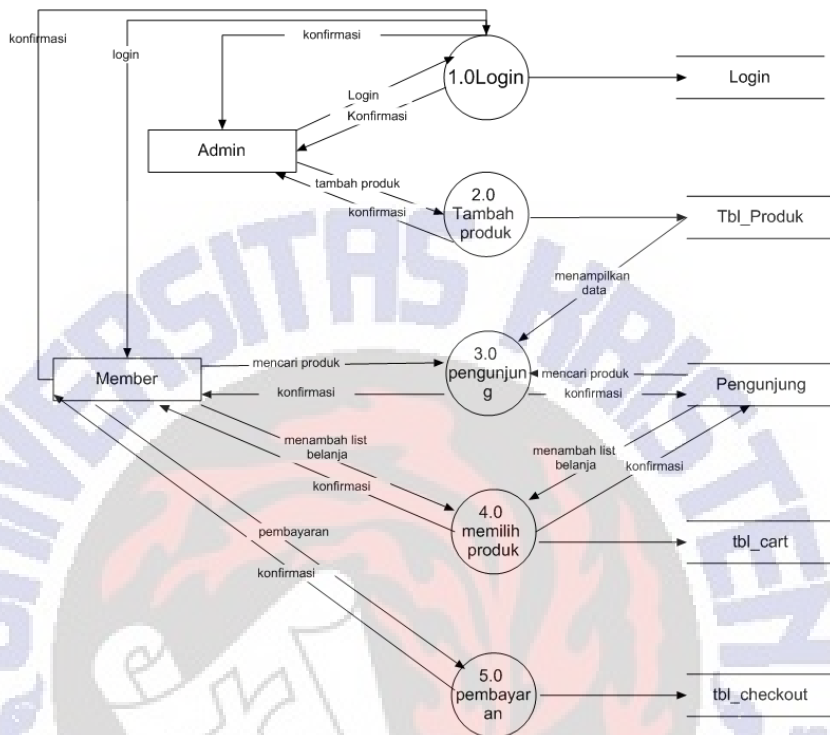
konfirmasi

login

konfirmasi

1.0Login

Login

Login

Konfirmasi

Admin

tambah produk

konfirmasi

2.0 Tambah produk

Tbl_Produk

menampilkan data

Member

mencari produk

konfirmasi

3.0 pengunjung

mencari produk

konfirmasi

Pengunjung

menambah list belanja

konfirmasi

menambah list belanja

konfirmasi

4.0 memilih produk

tbl_cart

pembayaran

konfirmasi

5.0 pembayaran

tbl_checkout